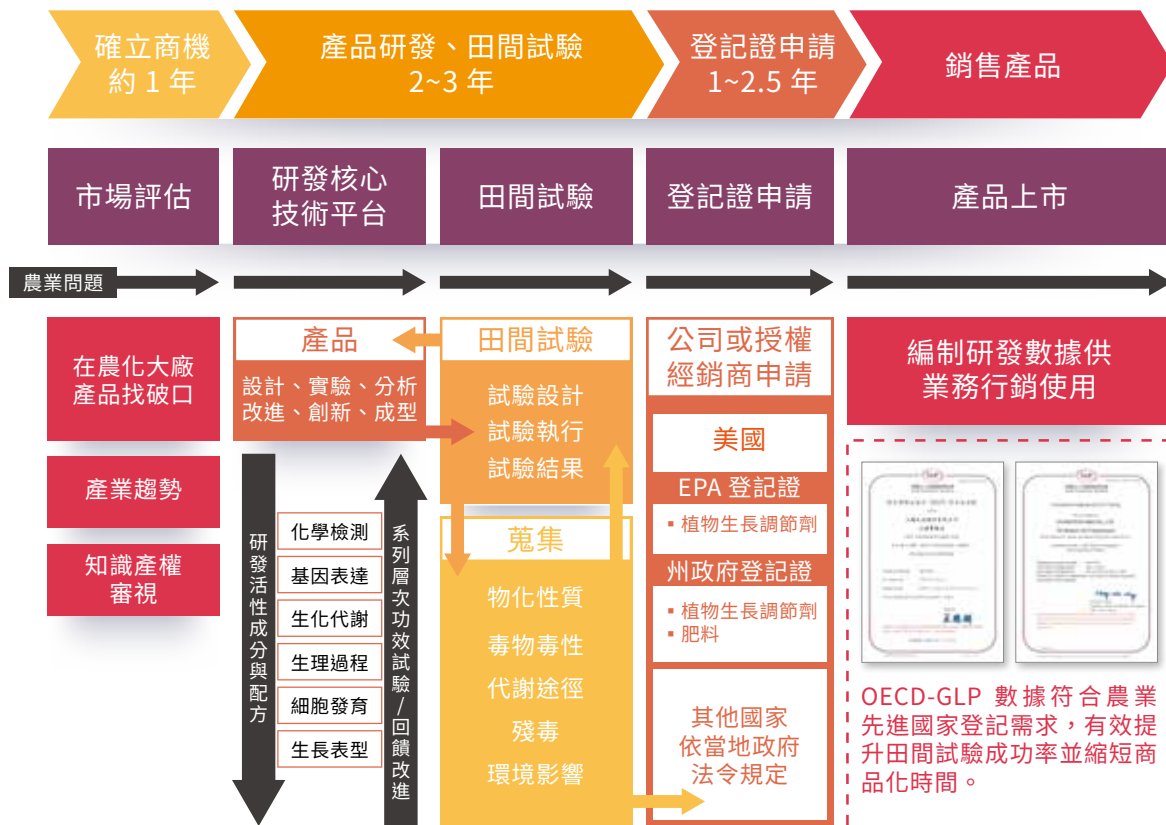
確立商機
約 1 年

產品研發、田間試驗
2~3 年

登記證申請
1~2.5 年

銷售產品

市場評估

研發核心
技術平台

田間試驗

登記證申請

產品上市

農業問題

在農化大廠
產品找破口

產業趨勢

知識產權
審視

產品

設計、實驗、分析
改進、創新、成型

研發活性成分與配方

化學檢測

基因表達

生化代謝

生理過程

細胞發育

生長表型

系列層次功效試驗/回饋改進

田間試驗

試驗設計
試驗執行
試驗結果

蒐集

物化性質

毒物毒性

代謝途徑

殘毒

環境影響

公司或授權
經銷商申請

美國

EPA 登記證

▪ 植物生長調節劑

州政府登記證

▪ 植物生長調節劑
▪ 肥料

其他國家
依當地政府
法令規定

編制研發數據供
業務行銷使用

OECD-GLP 數據符合農業先進國家登記需求，有效提升田間試驗成功率並縮短商品化時間。